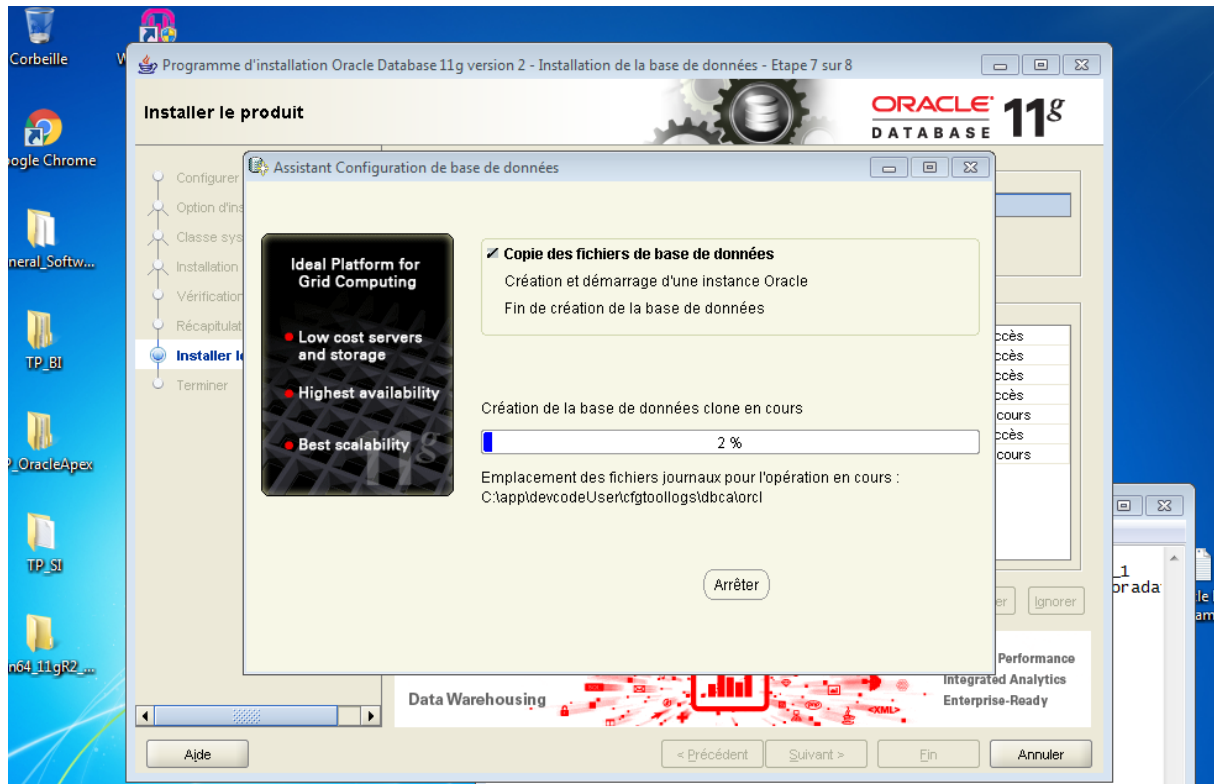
Corbeille
oogle Chrome
neral_Softw...
TP_BI
P_OracleApex
TP_SI
n64_11gR2_...

Programme d'installation Oracle Database 11g version 2 - Installation de la base de données - Etape 7 sur 8

Installer le produit

ORACLE DATABASE 11g

Configurer
Option d'ins
Classe sys
Installation
Vérification
Récapitulat
Installer le
Terminer

Assistant Configuration de base de données

Ideal Platform for Grid Computing

Low cost servers and storage

Highest availability

Best scalability

11g

Copie des fichiers de base de données
Création et démarrage d'une instance Oracle
Fin de création de la base de données

Création de la base de données clone en cours

2 %

Emplacement des fichiers journaux pour l'opération en cours :
C:\app\devcodeUser\cfgtoollogs\dbca\orcl

Arrêter

ccès
ccès
ccès
ccès
cours
ccès
cours

Ignorer

Performance
Integrated Analytics
Enterprise-Ready

Data Warehousing

<XML>

Aide

< Précédent

Suivant >

Fin

Annuler

_1
orada